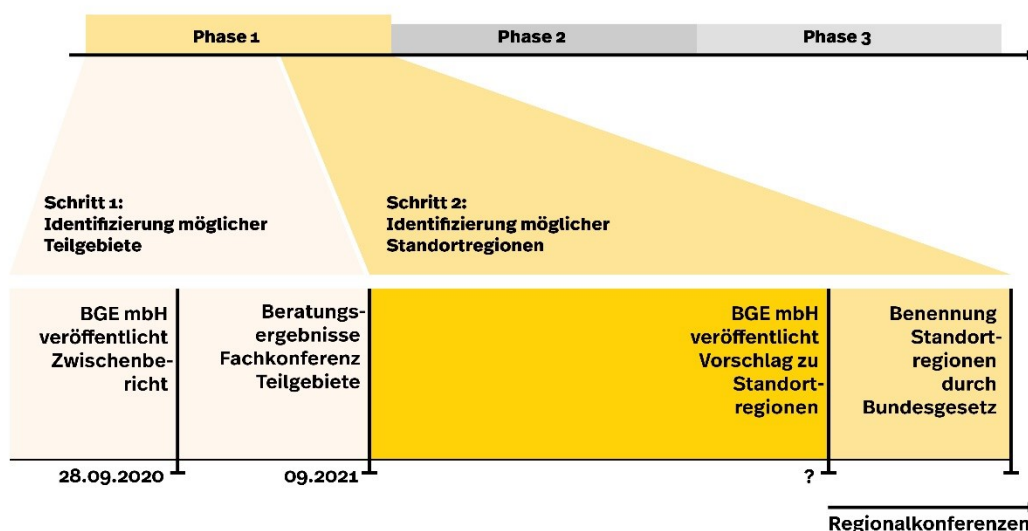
Phase 1

Phase 2

Phase 3

Schritt 1: Identifizierung möglicher Teilgebiete

Schritt 2: Identifizierung möglicher Standortregionen

BGE mbH veröffentlicht Zwischenbericht

Beratungsergebnisse Fachkonferenz Teilgebiete

BGE mbH veröffentlicht Vorschlag zu Standortregionen

Benennung Standortregionen durch Bundesgesetz

28.09.2020

09.2021

?

Regionalkonferenzen